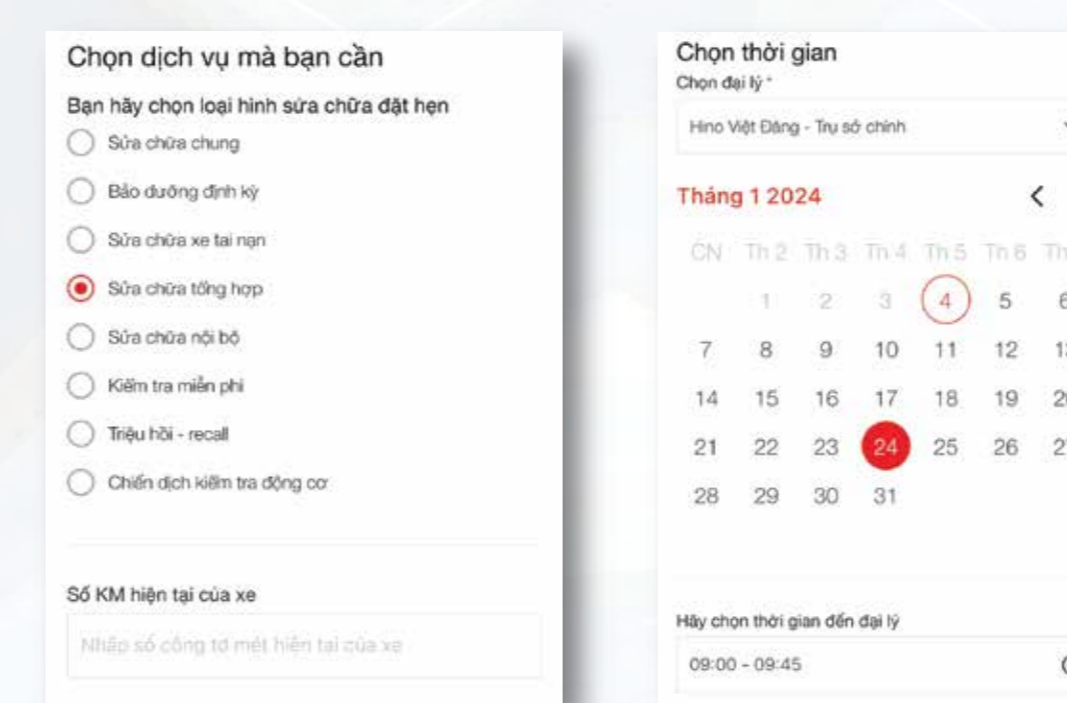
Chọn dịch vụ mà bạn cần

Bạn hãy chọn loại hình sửa chữa đặt hẹn

Sửa chữa chung

Bảo dưỡng định kỳ

Sửa chữa xe tai nạn

Sửa chữa tổng hợp

Sửa chữa nội bộ

Kiểm tra miễn phí

Triệu hồi - recall

Chiến dịch kiểm tra động cơ

Số KM hiện tại của xe

Nhập số công tơ mét hiện tại của xe

Chọn thời gian

Chọn đại lý *

Hino Việt Đăng - Trụ sở chính

Tháng 1 2024

| CN | Th 2 | Th 3 | Th 4 | Th 5 | Th 6 | Th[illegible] |
|---|---|---|---|---|---|---|
| | 1 | 2 | 3 | 4 | 5 | 6 |
| 7 | 8 | 9 | 10 | 11 | 12 | 1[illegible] |
| 14 | 15 | 16 | 17 | 18 | 19 | 2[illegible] |
| 21 | 22 | 23 | 24 | 25 | 26 | 2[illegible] |
| 28 | 29 | 30 | 31 | | | |

Hãy chọn thời gian đến đại lý

09:00 - 09:45